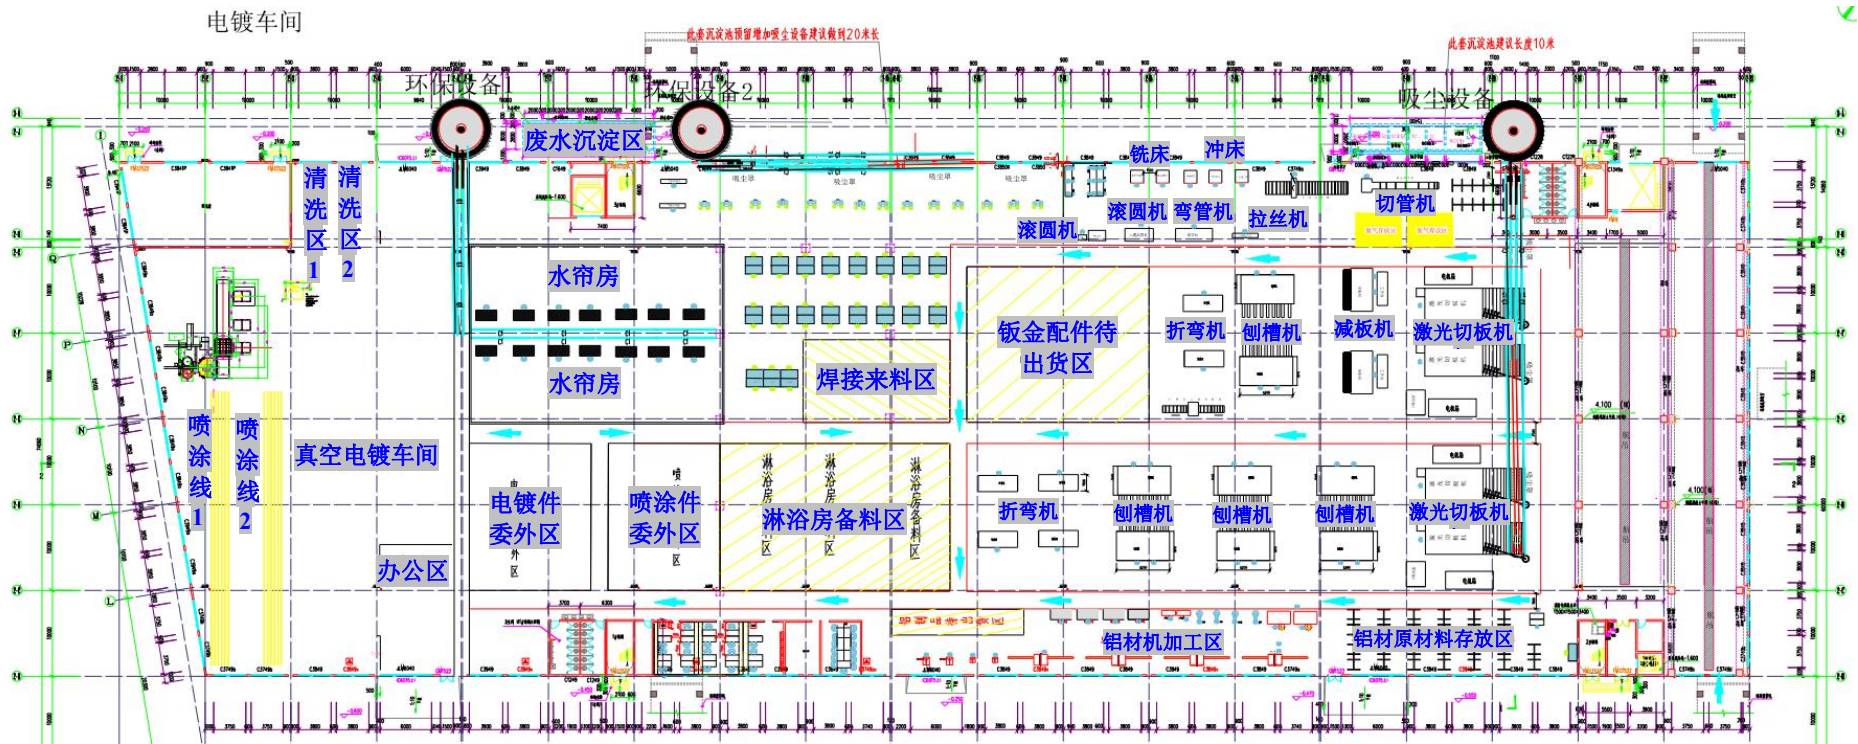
电镀车间

此套沉淀池预留增加吸尘设备建议做到20米长

此套沉淀池建议长度10米

环保设备1

环保设备2

吸尘设备

废水沉淀区

清洗区1

清洗区2

铣床

冲床

滚圆机

弯管机

拉丝机

切管机

滚圆机

水帘房

水帘房

焊接来料区

钣金配件待出货区

折弯机

刨槽机

减板机

激光切板机

喷涂线1

喷涂线2

真空电镀车间

电镀件委外区

喷涂件委外区

淋浴房备料区

折弯机

刨槽机

刨槽机

刨槽机

激光切板机

办公区

铝材机加工区

铝材原材料存放区